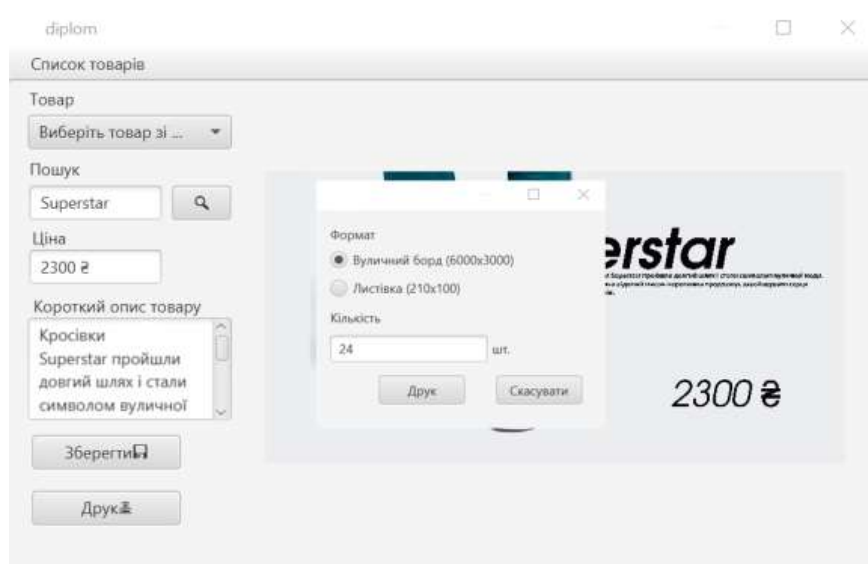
diplom

Список товарів

Товар

Виберіть товар зі ...

Пошук

Superstar

Ціна

2300 ₴

Короткий опис товару

Кросівки Superstar пройшли довгий шлях і стали символом вуличної

Зберегти

Друк

Формат

Вуличний борд (6000x3000)

Листівка (210x100)

Кількість

24

шт.

Друк

Скасувати

erstar

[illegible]

2300 ₴